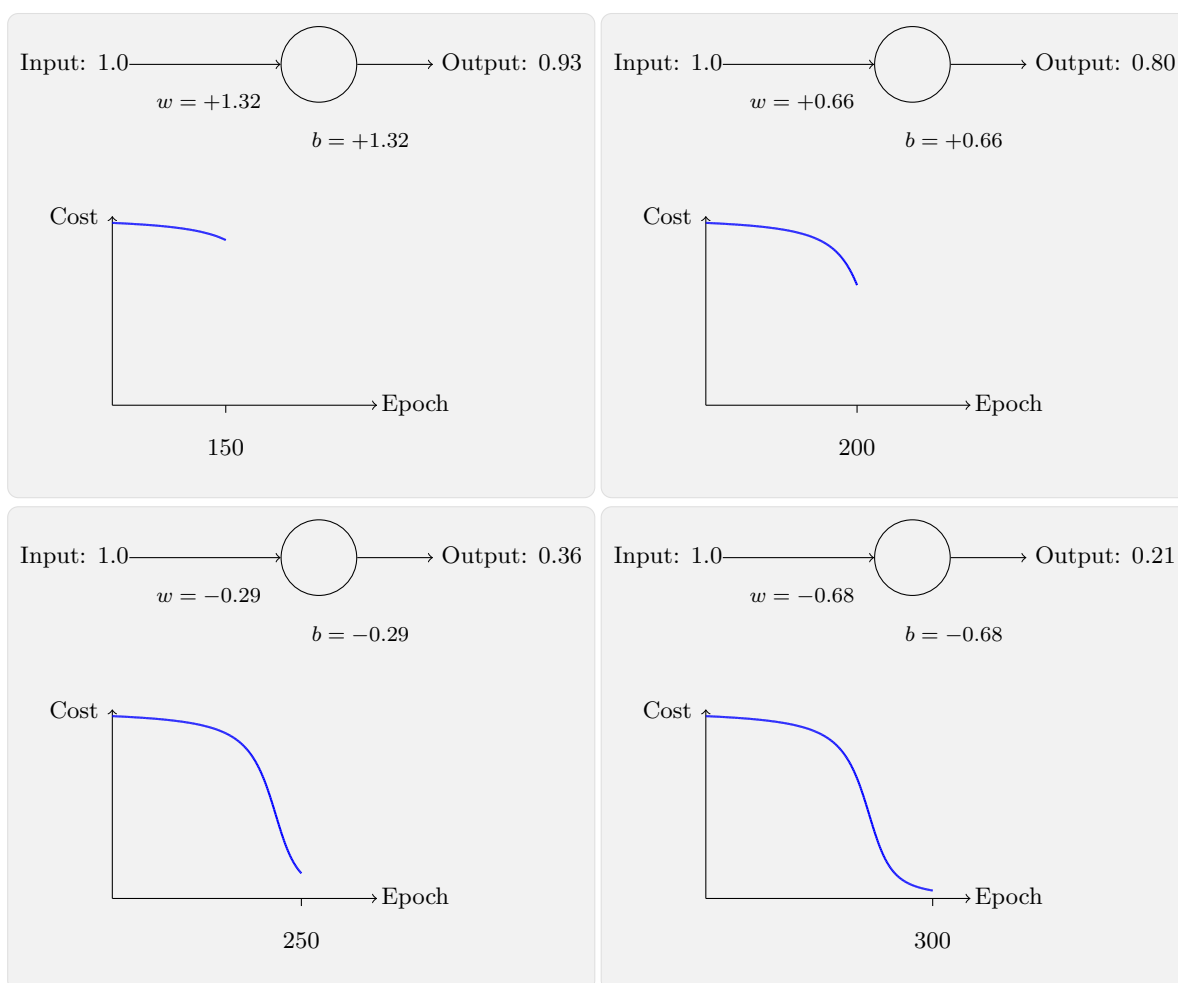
Input: 1.0 Output: 0.93
$w = +1.32$
$b = +1.32$
Cost
Epoch
150

Input: 1.0 Output: 0.80
$w = +0.66$
$b = +0.66$
Cost
Epoch
200

Input: 1.0 Output: 0.36
$w = -0.29$
$b = -0.29$
Cost
Epoch
250

Input: 1.0 Output: 0.21
$w = -0.68$
$b = -0.68$
Cost
Epoch
300